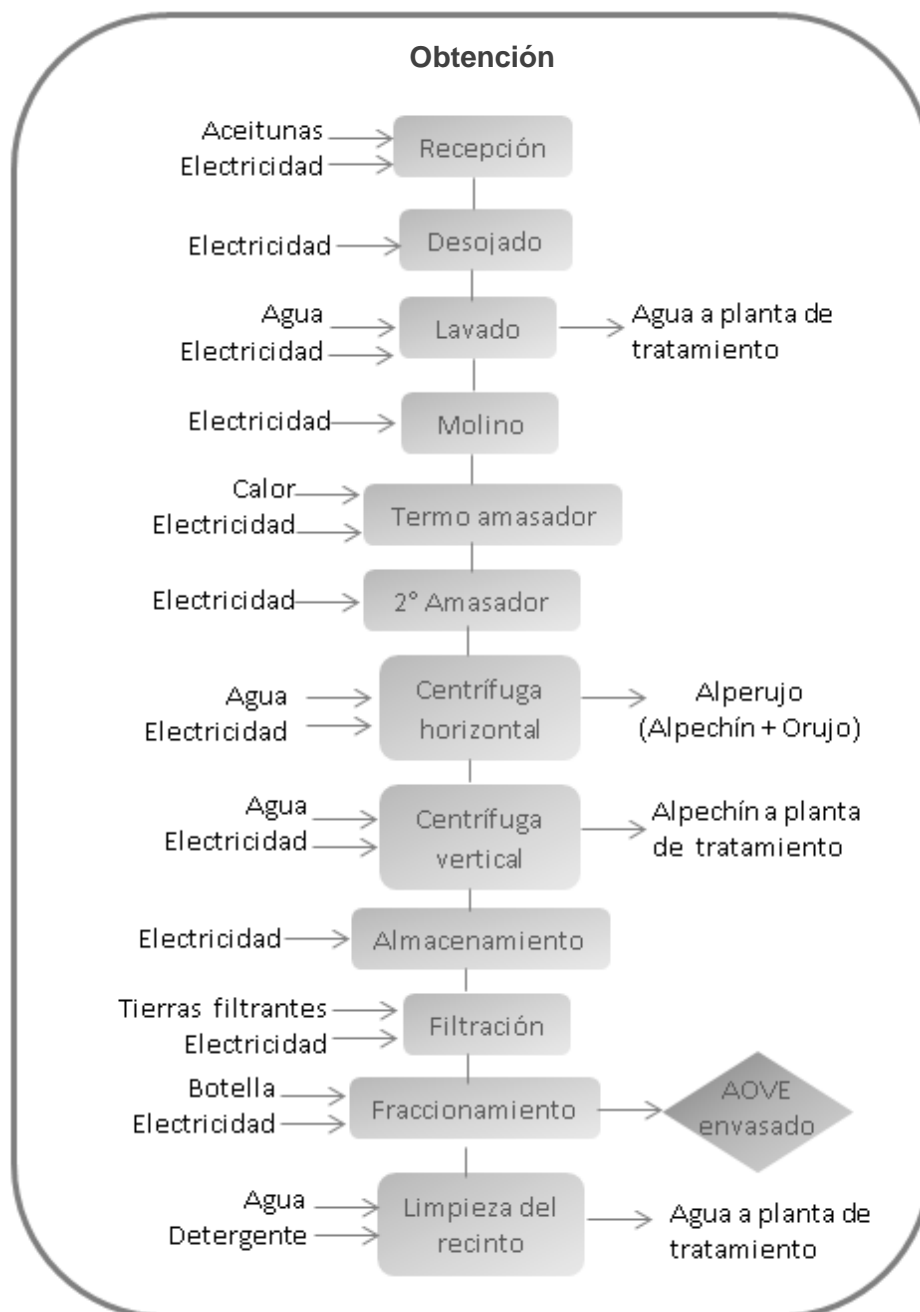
Obtención

Aceitunas
Electricidad
Recepción

Electricidad
Desojado

Agua
Electricidad
Lavado
Agua a planta de tratamiento

Electricidad
Molino

Calor
Electricidad
Termo amasador

Electricidad
2° Amasador

Agua
Electricidad
Centrífuga horizontal
Alperujo (Alpechín + Orujo)

Agua
Electricidad
Centrífuga vertical
Alpechín a planta de tratamiento

Electricidad
Almacenamiento

Tierras filtrantes
Electricidad
Filtración

Botella
Electricidad
Fraccionamiento
AOVE envasado

Agua
Detergente
Limpieza del recinto
Agua a planta de tratamiento